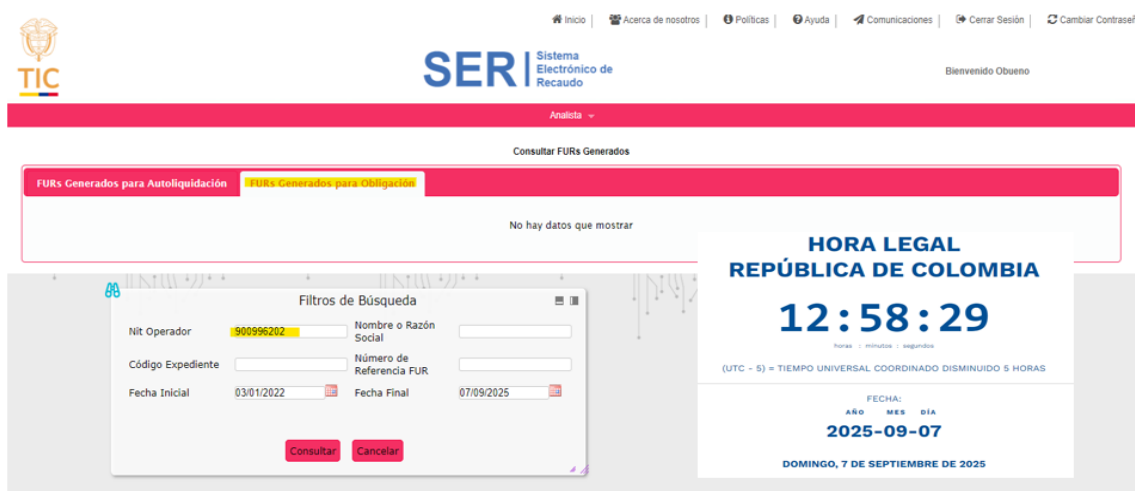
TIC

Inicio | Acerca de nosotros | Políticas | Ayuda | Comunicaciones | Cerrar Sesión | Cambiar Contraseñ

SER | Sistema Electrónico de Recaudo

Bienvenido Obueno

Analista

Consultar FURs Generados

FURs Generados para Autoliquidación | FURs Generados para Obligación

No hay datos que mostrar

Filtros de Búsqueda

Nit Operador 900996202
Nombre o Razón Social
Código Expediente
Número de Referencia FUR
Fecha Inicial 03/01/2022
Fecha Final 07/09/2025

Consultar | Cancelar

HORA LEGAL
REPÚBLICA DE COLOMBIA

12 : 58 : 29

horas : minutos : segundos

(UTC - 5) = TIEMPO UNIVERSAL COORDINADO DISMINUIDO 5 HORAS

FECHA:
AÑO MES DÍA
2025-09-07

DOMINGO, 7 DE SEPTIEMBRE DE 2025